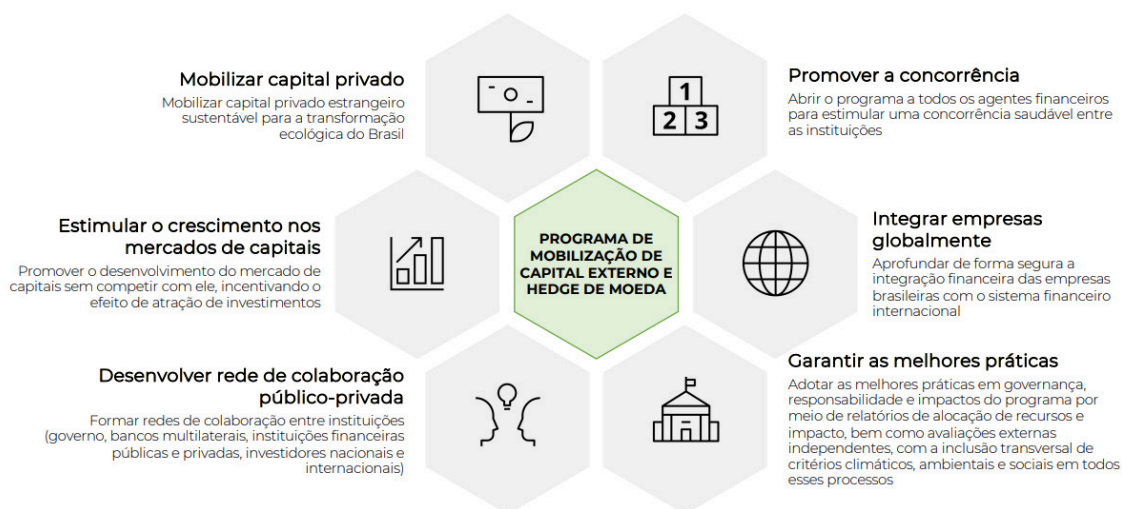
Mobilizar capital privado
Mobilizar capital privado estrangeiro sustentável para a transformação ecológica do Brasil

Promover a concorrência
Abrir o programa a todos os agentes financeiros para estimular uma concorrência saudável entre as instituições

1
2 3

Estimular o crescimento nos mercados de capitais
Promover o desenvolvimento do mercado de capitais sem competir com ele, incentivando o efeito de atração de investimentos

PROGRAMA DE MOBILIZAÇÃO DE CAPITAL EXTERNO E HEDGE DE MOEDA

Integrar empresas globalmente
Aprofundar de forma segura a integração financeira das empresas brasileiras com o sistema financeiro internacional

Desenvolver rede de colaboração público-privada
Formar redes de colaboração entre instituições (governo, bancos multilaterais, instituições financeiras públicas e privadas, investidores nacionais e internacionais)

Garantir as melhores práticas
Adotar as melhores práticas em governança, responsabilidade e impactos do programa por meio de relatórios de alocação de recursos e impacto, bem como avaliações externas independentes, com a inclusão transversal de critérios climáticos, ambientais e sociais em todos esses processos